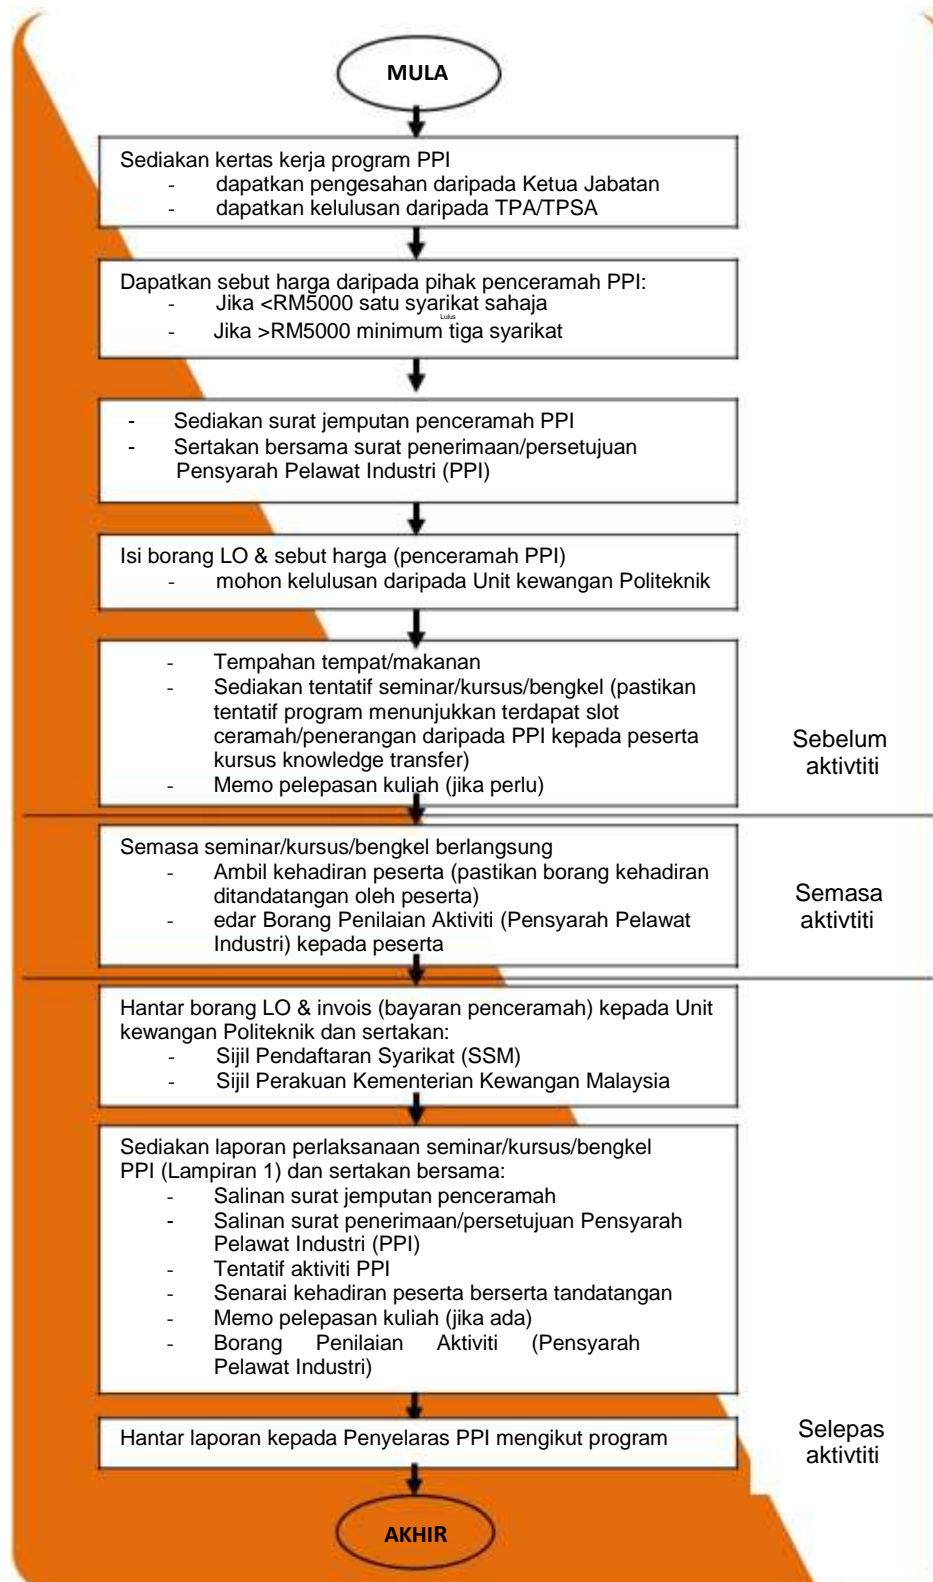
MULA

Sediakan kertas kerja program PPI
- dapatkan pengesahan daripada Ketua Jabatan
- dapatkan kelulusan daripada TPA/TPSA

Dapatkan sebut harga daripada pihak penceramah PPI:
- Jika <RM5000 satu syarikat sahaja
- Jika >RM5000 minimum tiga syarikat

Lulus

- Sediakan surat jemputan penceramah PPI
- Sertakan bersama surat penerimaan/persetujuan Pensyarah Pelawat Industri (PPI)

Isi borang LO & sebut harga (penceramah PPI)
- mohon kelulusan daripada Unit kewangan Politeknik

- Tempahan tempat/makanan
- Sediakan tentatif seminar/kursus/bengkel (pastikan tentatif program menunjukkan terdapat slot ceramah/penerangan daripada PPI kepada peserta kursus knowledge transfer)
- Memo pelepasan kuliah (jika perlu)

Sebelum aktivtiti

Semasa seminar/kursus/bengkel berlangsung
- Ambil kehadiran peserta (pastikan borang kehadiran ditandatangan oleh peserta)
- edar Borang Penilaian Aktiviti (Pensyarah Pelawat Industri) kepada peserta

Semasa aktivtiti

Hantar borang LO & invois (bayaran penceramah) kepada Unit kewangan Politeknik dan sertakan:
- Sijil Pendaftaran Syarikat (SSM)
- Sijil Perakuan Kementerian Kewangan Malaysia

Sediakan laporan perlaksanaan seminar/kursus/bengkel PPI (Lampiran 1) dan sertakan bersama:
- Salinan surat jemputan penceramah
- Salinan surat penerimaan/persetujuan Pensyarah Pelawat Industri (PPI)
- Tentatif aktiviti PPI
- Senarai kehadiran peserta berserta tandatangan
- Memo pelepasan kuliah (jika ada)
- Borang Penilaian Aktiviti (Pensyarah Pelawat Industri)

Hantar laporan kepada Penyelaras PPI mengikut program

Selepas aktivtiti

AKHIR